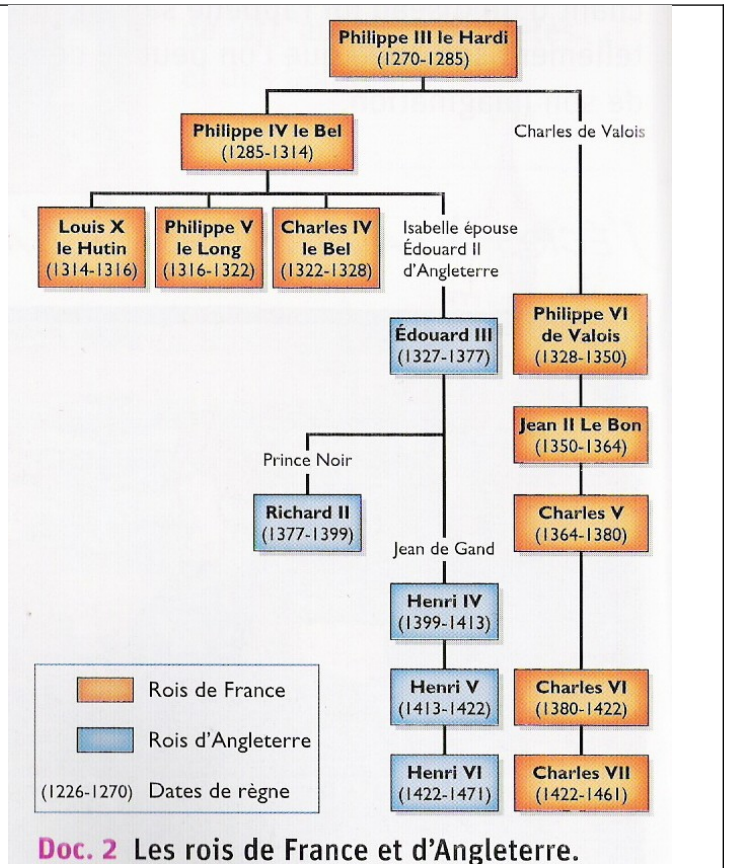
Philippe III le Hardi (1270-1285)

Philippe IV le Bel (1285-1314)

Charles de Valois

Louis X le Hutin (1314-1316)

Philippe V le Long (1316-1322)

Charles IV le Bel (1322-1328)

Isabelle épouse Édouard II d'Angleterre

Édouard III (1327-1377)

Philippe VI de Valois (1328-1350)

Jean II Le Bon (1350-1364)

Prince Noir

Richard II (1377-1399)

Charles V (1364-1380)

Jean de Gand

Henri IV (1399-1413)

Henri V (1413-1422)

Charles VI (1380-1422)

Henri VI (1422-1471)

Charles VII (1422-1461)

Rois de France

Rois d'Angleterre

(1226-1270) Dates de règne

Doc. 2 Les rois de France et d'Angleterre.